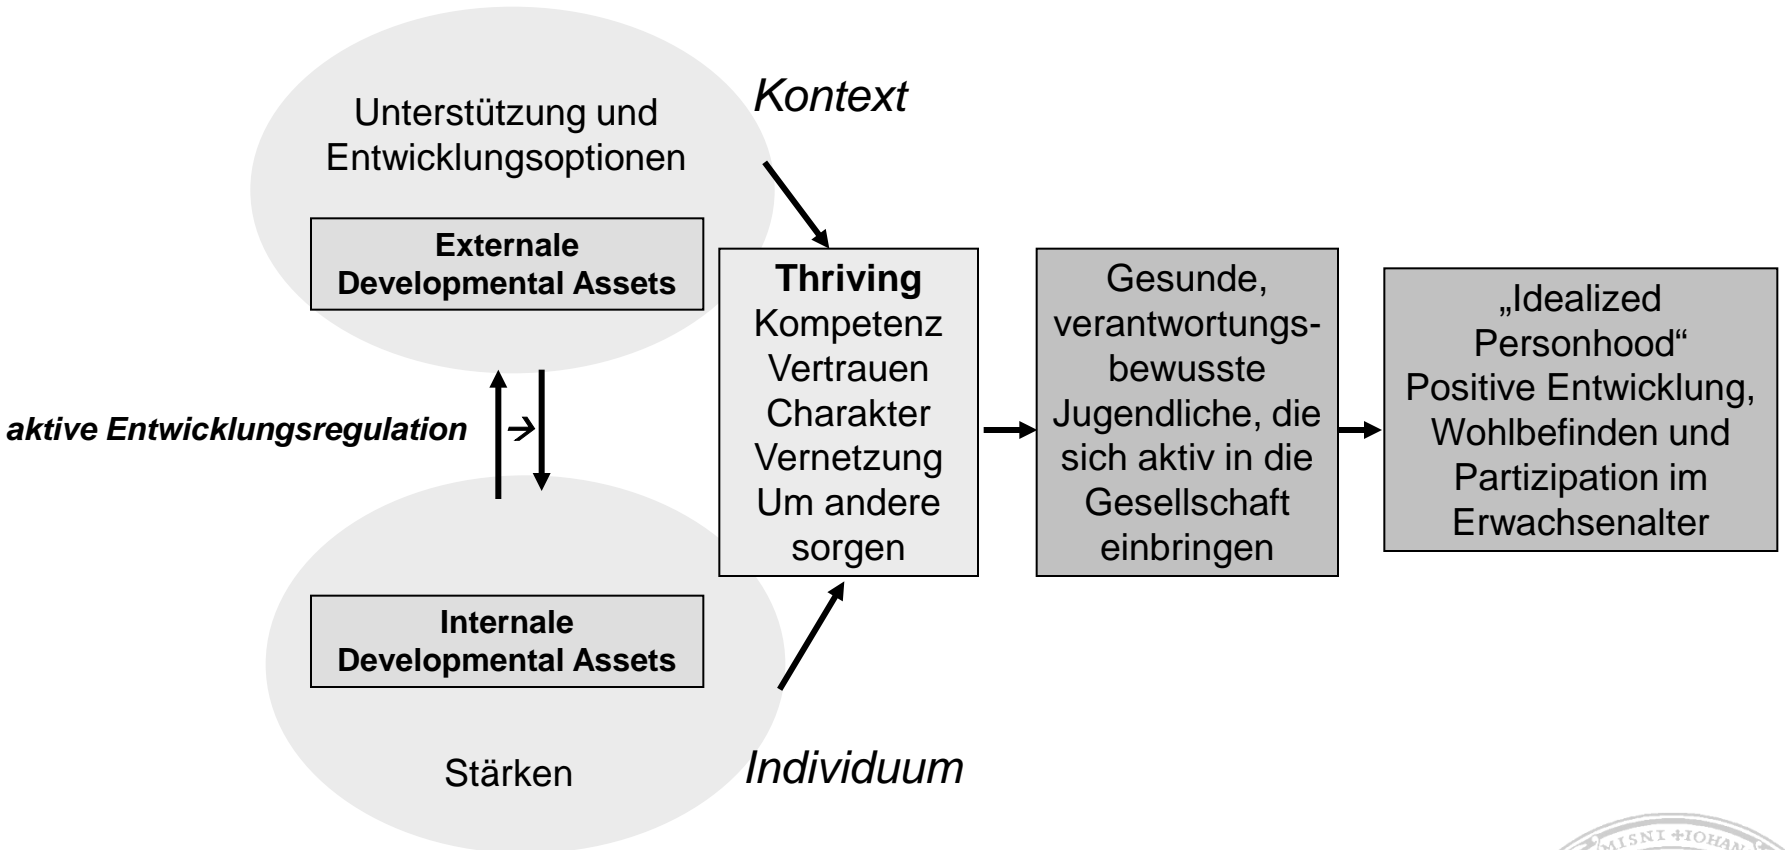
Unterstützung und Entwicklungsoptionen

Kontext

External Developmental Assets

aktive Entwicklungsregulation →

Internale Developmental Assets

Stärken

Individuum

Thriving
Kompetenz
Vertrauen
Charakter
Vernetzung
Um andere sorgen

Gesunde, verantwortungsbewusste Jugendliche, die sich aktiv in die Gesellschaft einbringen

„Idealized Personhood“
Positive Entwicklung, Wohlbefinden und Partizipation im Erwachsenalter

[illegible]ISNI +IOHAN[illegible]